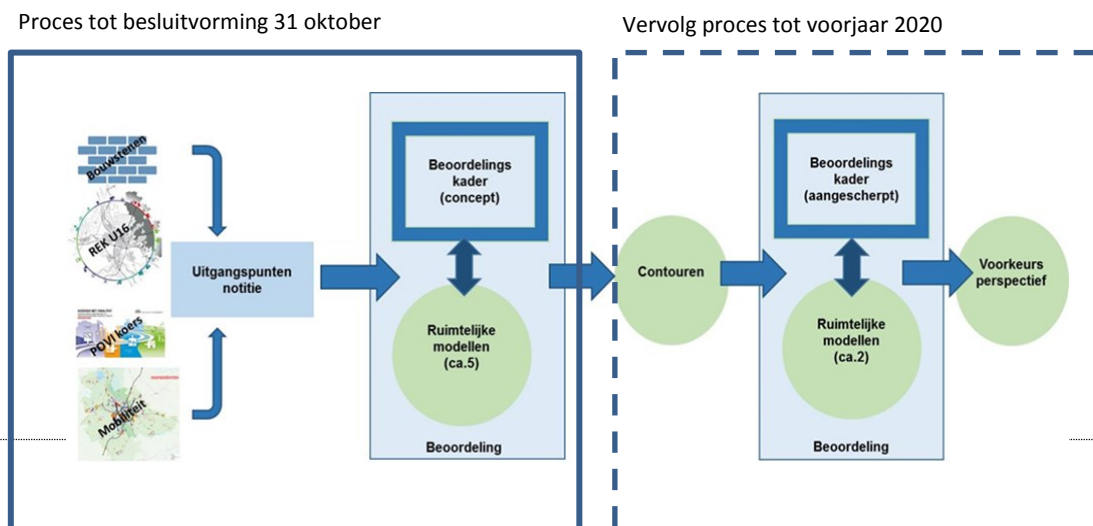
Proces tot besluitvorming 31 oktober

Bouwstenen

REK U16

POVI koers

Mobiliteit

Uitgangspunten notitie

Beoordelings kader (concept)

Ruimtelijke modellen (ca.5)

Beoordeling

Vervolg proces tot voorjaar 2020

Contouren

Beoordelings kader (aangescherpt)

Ruimtelijke modellen (ca.2)

Beoordeling

Voorkeurs perspectief